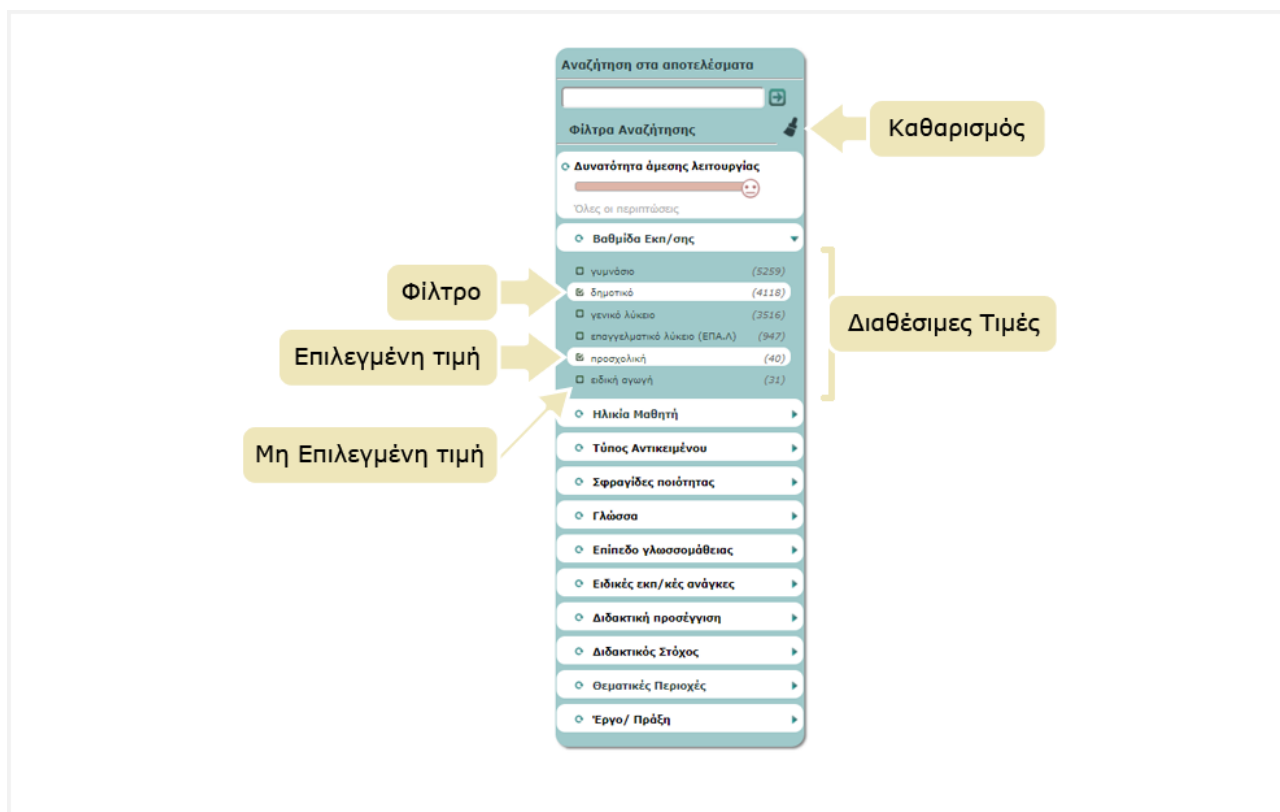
Αναζήτηση στα αποτελέσματα

Φίλτρα Αναζήτησης

Καθαρισμός

Δυνατότητα άμεσης λειτουργίας

Όλες οι περιπτώσεις

Βαθμίδα Εκπ/σης

Φίλτρο

γυμνάσιο (5259)
δημοτικό (4118)
γενικό λύκειο (3516)
επαγγελματικό λύκειο (ΕΠΑ.Λ) (947)
προσχολική (40)
ειδική αγωγή (31)

Διαθέσιμες Τιμές

Επιλεγμένη τιμή

Μη Επιλεγμένη τιμή

Ηλικία Μαθητή
Τύπος Αντικειμένου
Σφραγίδες ποιότητας
Γλώσσα
Επίπεδο γλωσσομάθειας
Ειδικές εκπ/κές ανάγκες
Διδακτική προσέγγιση
Διδακτικός Στόχος
Θεματικές Περιοχές
Έργο/ Πράξη